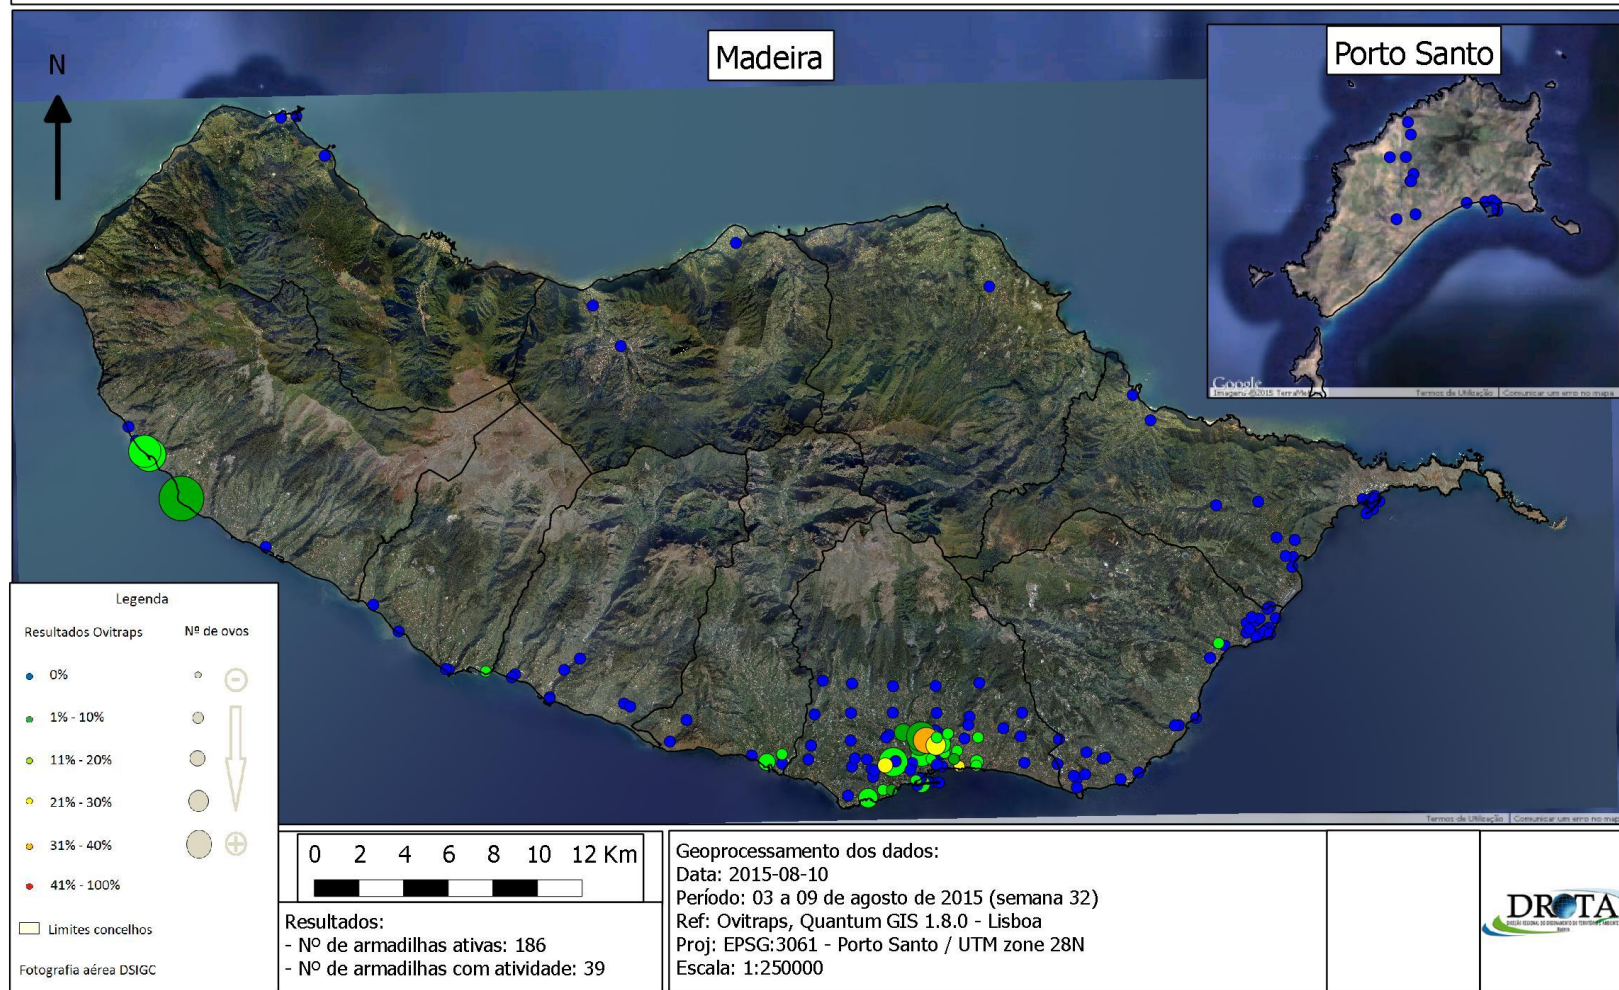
Madeira

Porto Santo

N

Google
Imagens ©2015 TerraMetrics  Termos de Utilização  Comunicar um erro no mapa

Termos de Utilização  Comunicar um erro no mapa

Legenda

Resultados Ovitraps  Nº de ovos

0%

1% - 10%

11% - 20%

21% - 30%

31% - 40%

41% - 100%

Limites concelhos

Fotografia aérea DSIGC

0 2 4 6 8 10 12 Km

Resultados:
- Nº de armadilhas ativas: 186
- Nº de armadilhas com atividade: 39

Geoprocessamento dos dados:
Data: 2015-08-10
Período: 03 a 09 de agosto de 2015 (semana 32)
Ref: Ovitraps, Quantum GIS 1.8.0 - Lisboa
Proj: EPSG:3061 - Porto Santo / UTM zone 28N
Escala: 1:250000

DROTA